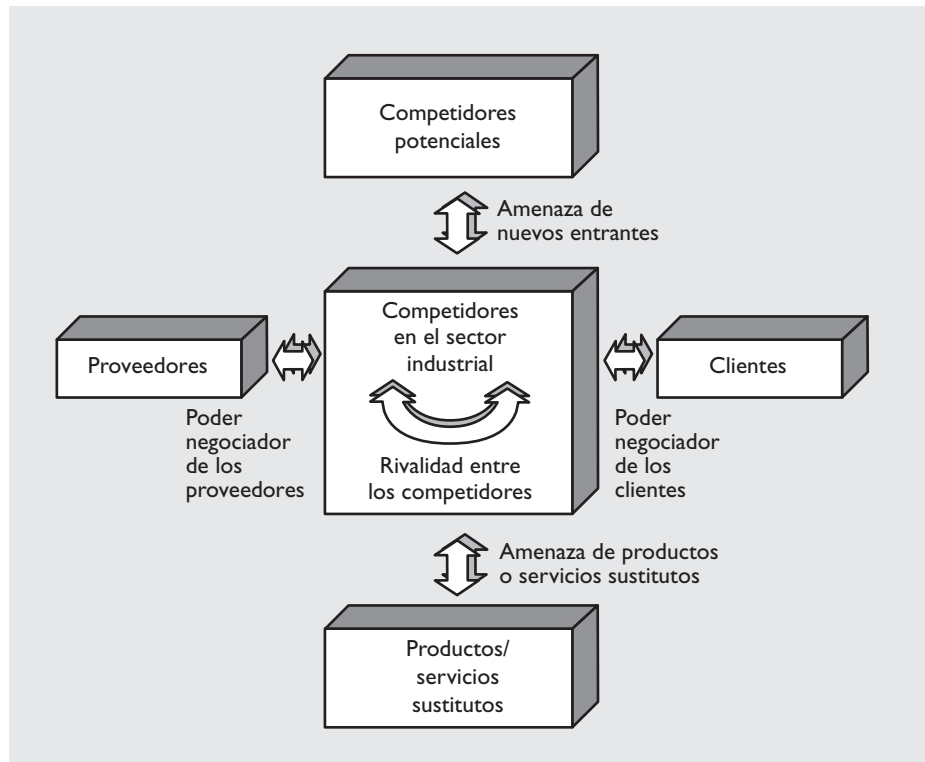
Competidores potenciales

Amenaza de nuevos entrantes

Proveedores

Competidores en el sector industrial

Clientes

Poder negociador de los proveedores

Rivalidad entre los competidores

Poder negociador de los clientes

Amenaza de productos o servicios sustitutos

Productos/ servicios sustitutos